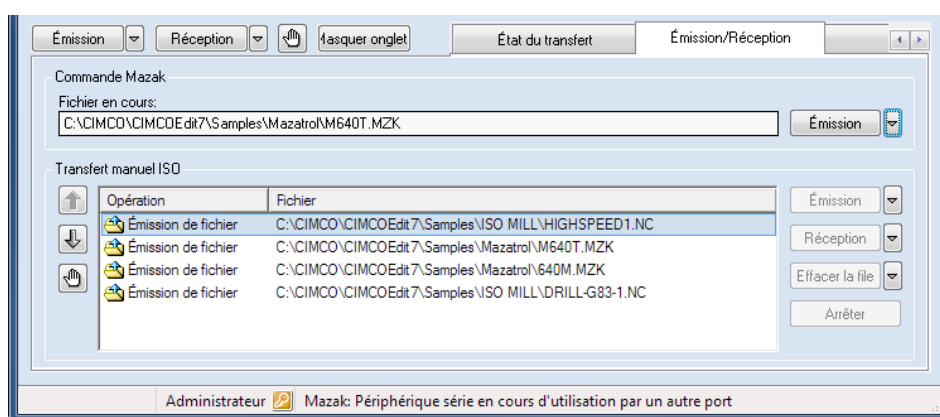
Émission | Réception | Masquer onglet | État du transfert | Émission/Réception

Commande Mazak

Fichier en cours:

C:\CIMCO\CIMCOEdit7\Samples\Mazatrol\M640T.MZK

Émission

Transfert manuel ISO

| Opération | Fichier |
|---|---|
| Émission de fichier | C:\CIMCO\CIMCOEdit7\Samples\ISO MILL\HIGHSPEED1.NC |
| Émission de fichier | C:\CIMCO\CIMCOEdit7\Samples\Mazatrol\M640T.MZK |
| Émission de fichier | C:\CIMCO\CIMCOEdit7\Samples\Mazatrol\640M.MZK |
| Émission de fichier | C:\CIMCO\CIMCOEdit7\Samples\ISO MILL\DRILL-G83-1.NC |

Émission

Réception

Effacer la file

Arrêter

Administrateur | Mazak: Périphérique série en cours d'utilisation par un autre port